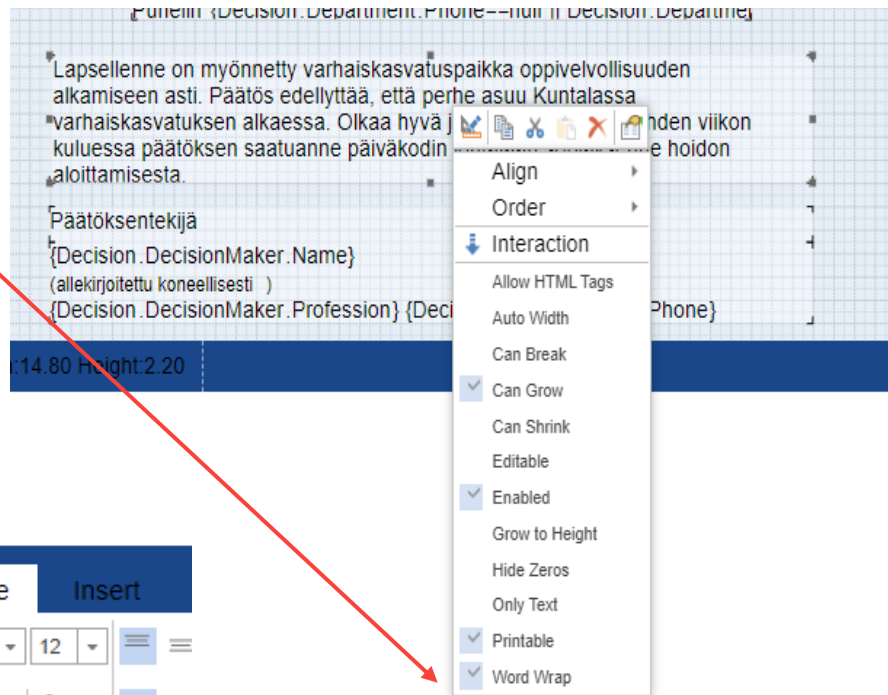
Puhelin {Decision.Department.Phone==null || Decision.Departme

Lapsellenne on myönnetty varhaiskasvatuspaikka oppivelvollisuuden alkamiseen asti. Päätös edellyttää, että perhe asuu Kuntalassa varhaiskasvatuksen alkaessa. Olkaa hyvä j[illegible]nden viikon kuluessa päätöksen saatuanne päiväkodin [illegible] hoidon aloittamisesta.

Päätöksentekijä
{Decision.DecisionMaker.Name}
(allekirjoitettu koneellisesti )
{Decision.DecisionMaker.Profession} {Deci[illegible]Phone}

:14.80 Height:2.20

Align
Order
Interaction
Allow HTML Tags
Auto Width
Can Break
Can Grow
Can Shrink
Editable
Enabled
Grow to Height
Hide Zeros
Only Text
Printable
Word Wrap

e
Insert
12